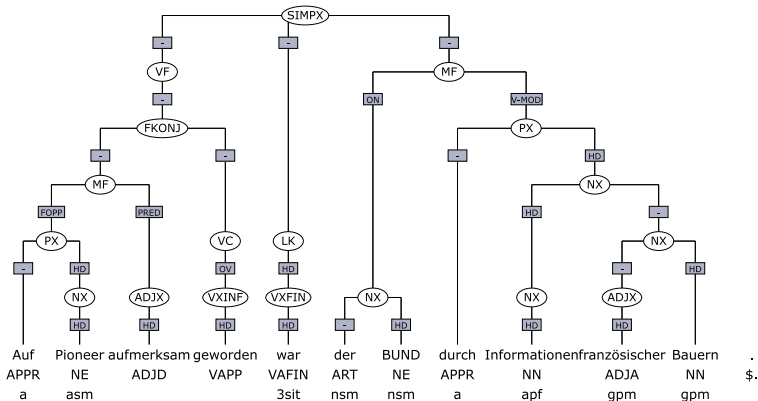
SIMPX

- - -

VF MF

- ON V-MOD

FKONJ PX

- - - HD

MF NX

FOPP PRED HD -

PX VC LK NX

- HD OV HD - HD

NX ADJX VXINF VXFIN NX NX ADJX

HD HD HD HD - HD HD HD HD

Auf Pioneer aufmerksam geworden war der BUND durch Informationen französischer Bauern .
APPR NE ADJD VAPP VAFIN ART NE APPR NN ADJA NN $.
a asm 3sit nsm nsm a apf gpm gpm